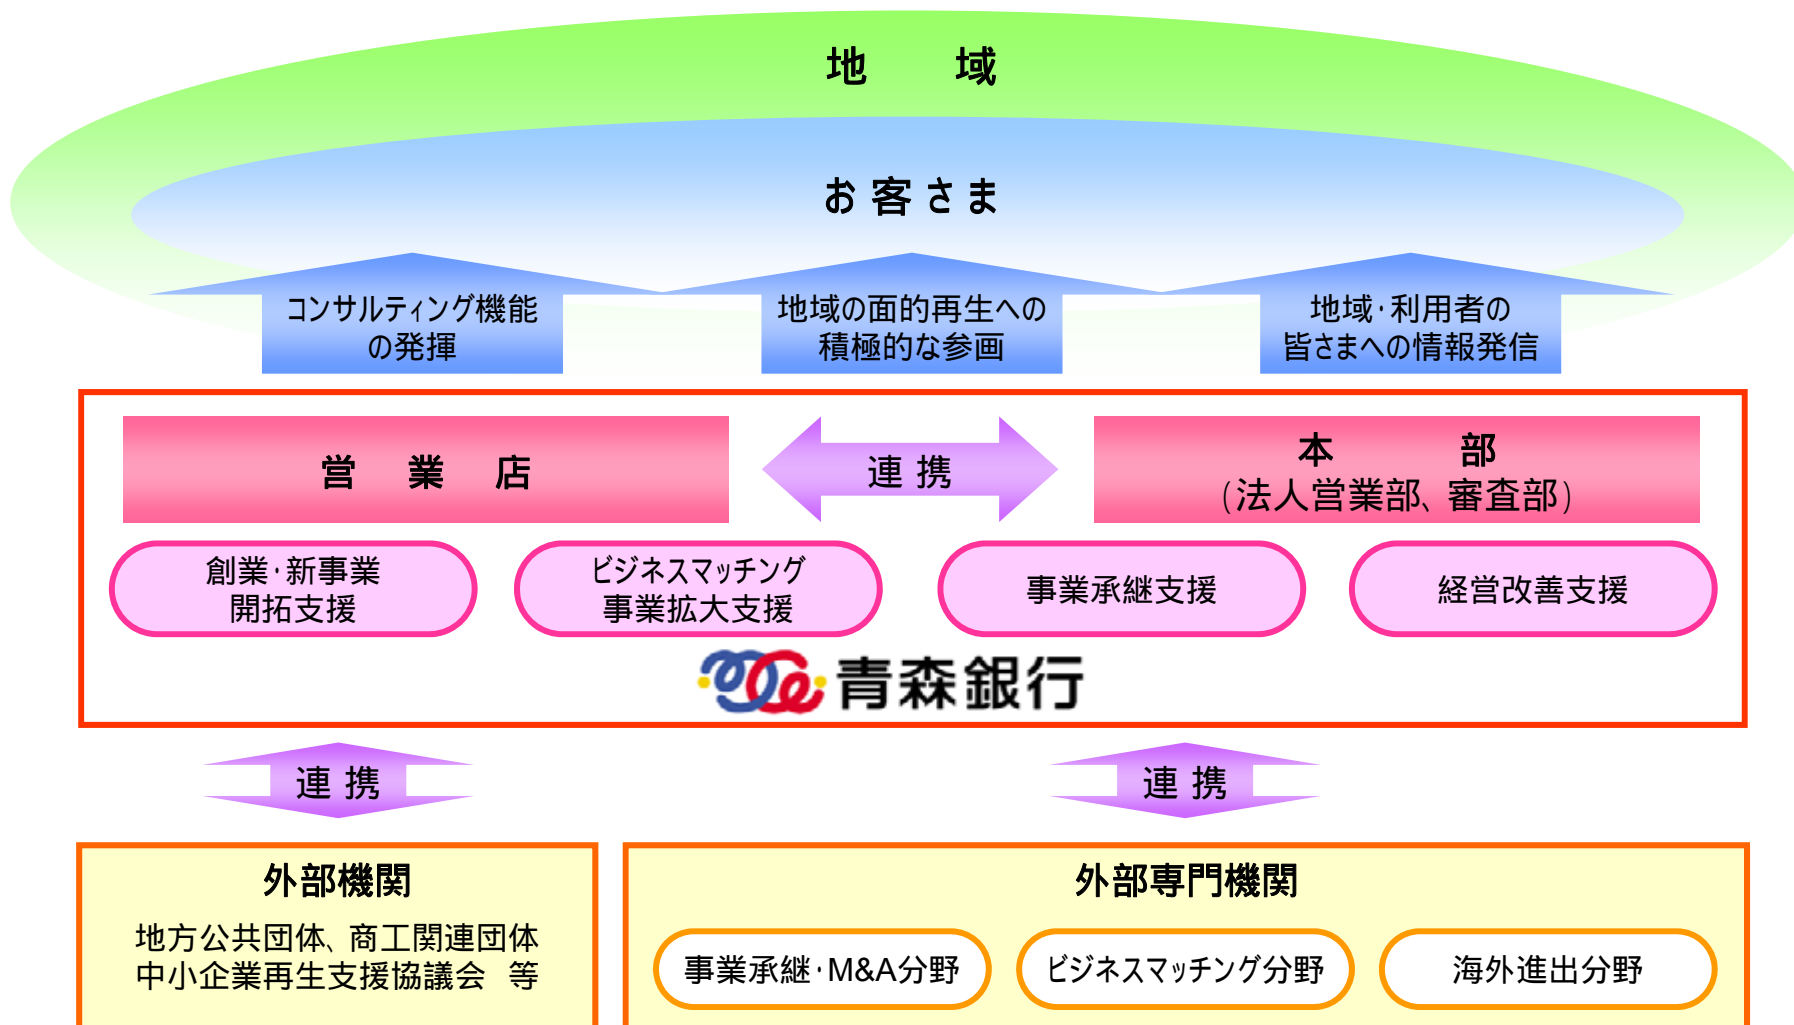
地　域

お客さま

コンサルティング機能の発揮

地域の面的再生への積極的な参画

地域・利用者の皆さまへの情報発信

営　業　店

連 携

本　部
(法人営業部、審査部)

創業・新事業開拓支援

ビジネスマッチング事業拡大支援

事業承継支援

経営改善支援

青森銀行

連 携

連 携

外部機関

地方公共団体、商工関連団体
中小企業再生支援協議会　等

外部専門機関

事業承継・M&A分野

ビジネスマッチング分野

海外進出分野